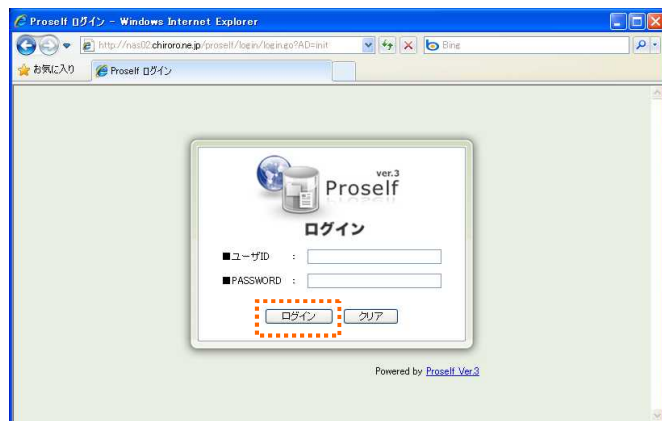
Proself ログイン - Windows Internet Explorer

http://nas02.chiroro.ne.jp/proself/login/login.go?AD=init

Bing

お気に入り

Proself ログイン

ver.3
Proself

ログイン

■ユーザID :

■PASSWORD :

ログイン

クリア

Powered by Proself Ver.3